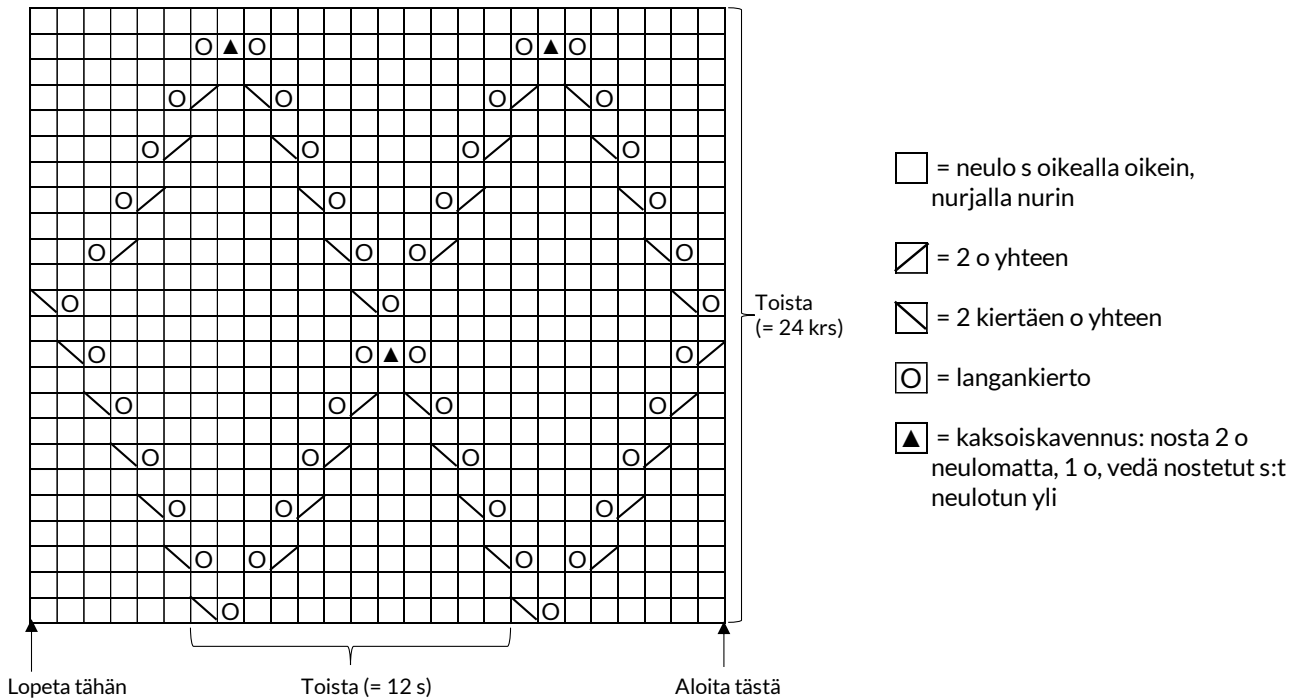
O ▲ O   O ▲ O
O   O   O   O
O   O   O   O
O   O   O   O
O   O O   O O   O
O   O   O
O   O ▲ O   O
O   O O   O O
O   O O   O O
O   O O   O O
O O   O O
O   O

Toista (= 24 krs)

= neulo s oikealla oikein, nurjalla nurin

= 2 o yhteen

= 2 kiertäen o yhteen

O = langankierto

▲ = kaksoiskavennus: nosta 2 o neulomatta, 1 o, vedä nostetut s:t neulotun yli

Lopeta tähän

Toista (= 12 s)

Aloita tästä